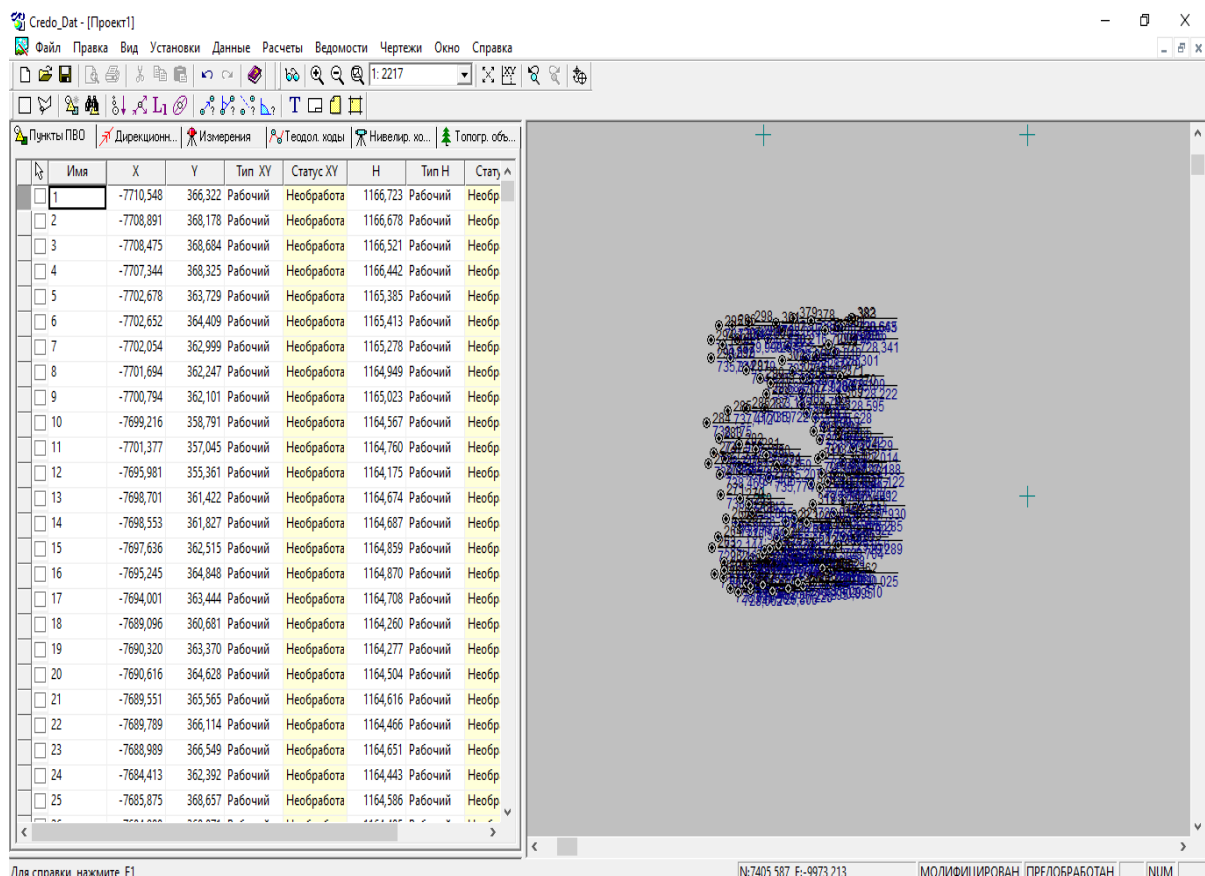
Credo_Dat - [Проект1]

Файл Правка Вид Установки Данные Расчеты Ведомости Чертежи Окно Справка

1: 2217

Пункты ПВО | Дирекционн... | Измерения | Теодол. ходы | Нивелир. хо... | Топогр. объ...

| Имя | X | Y | Тип XY | Статус XY | H | Тип H | Стату |
|---|---|---|---|---|---|---|---|
| 1 | -7710,548 | 366,322 | Рабочий | Необработа | 1166,723 | Рабочий | Необр |
| 2 | -7708,891 | 368,178 | Рабочий | Необработа | 1166,678 | Рабочий | Необр |
| 3 | -7708,475 | 368,684 | Рабочий | Необработа | 1166,521 | Рабочий | Необр |
| 4 | -7707,344 | 368,325 | Рабочий | Необработа | 1166,442 | Рабочий | Необр |
| 5 | -7702,678 | 363,729 | Рабочий | Необработа | 1165,385 | Рабочий | Необр |
| 6 | -7702,652 | 364,409 | Рабочий | Необработа | 1165,413 | Рабочий | Необр |
| 7 | -7702,054 | 362,999 | Рабочий | Необработа | 1165,278 | Рабочий | Необр |
| 8 | -7701,694 | 362,247 | Рабочий | Необработа | 1164,949 | Рабочий | Необр |
| 9 | -7700,794 | 362,101 | Рабочий | Необработа | 1165,023 | Рабочий | Необр |
| 10 | -7699,216 | 358,791 | Рабочий | Необработа | 1164,567 | Рабочий | Необр |
| 11 | -7701,377 | 357,045 | Рабочий | Необработа | 1164,760 | Рабочий | Необр |
| 12 | -7695,981 | 355,361 | Рабочий | Необработа | 1164,175 | Рабочий | Необр |
| 13 | -7698,701 | 361,422 | Рабочий | Необработа | 1164,674 | Рабочий | Необр |
| 14 | -7698,553 | 361,827 | Рабочий | Необработа | 1164,687 | Рабочий | Необр |
| 15 | -7697,636 | 362,515 | Рабочий | Необработа | 1164,859 | Рабочий | Необр |
| 16 | -7695,245 | 364,848 | Рабочий | Необработа | 1164,870 | Рабочий | Необр |
| 17 | -7694,001 | 363,444 | Рабочий | Необработа | 1164,708 | Рабочий | Необр |
| 18 | -7689,096 | 360,681 | Рабочий | Необработа | 1164,260 | Рабочий | Необр |
| 19 | -7690,320 | 363,370 | Рабочий | Необработа | 1164,277 | Рабочий | Необр |
| 20 | -7690,616 | 364,628 | Рабочий | Необработа | 1164,504 | Рабочий | Необр |
| 21 | -7689,551 | 365,565 | Рабочий | Необработа | 1164,616 | Рабочий | Необр |
| 22 | -7689,789 | 366,114 | Рабочий | Необработа | 1164,466 | Рабочий | Необр |
| 23 | -7688,989 | 366,549 | Рабочий | Необработа | 1164,651 | Рабочий | Необр |
| 24 | -7684,413 | 362,392 | Рабочий | Необработа | 1164,443 | Рабочий | Необр |
| 25 | -7685,875 | 368,657 | Рабочий | Необработа | 1164,586 | Рабочий | Необр |

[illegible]

Для справки, нажмите F1 | N:7405,587 E:-9973,213 | МОДИФИЦИРОВАН | ПРЕДОБРАБОТАН | NUM